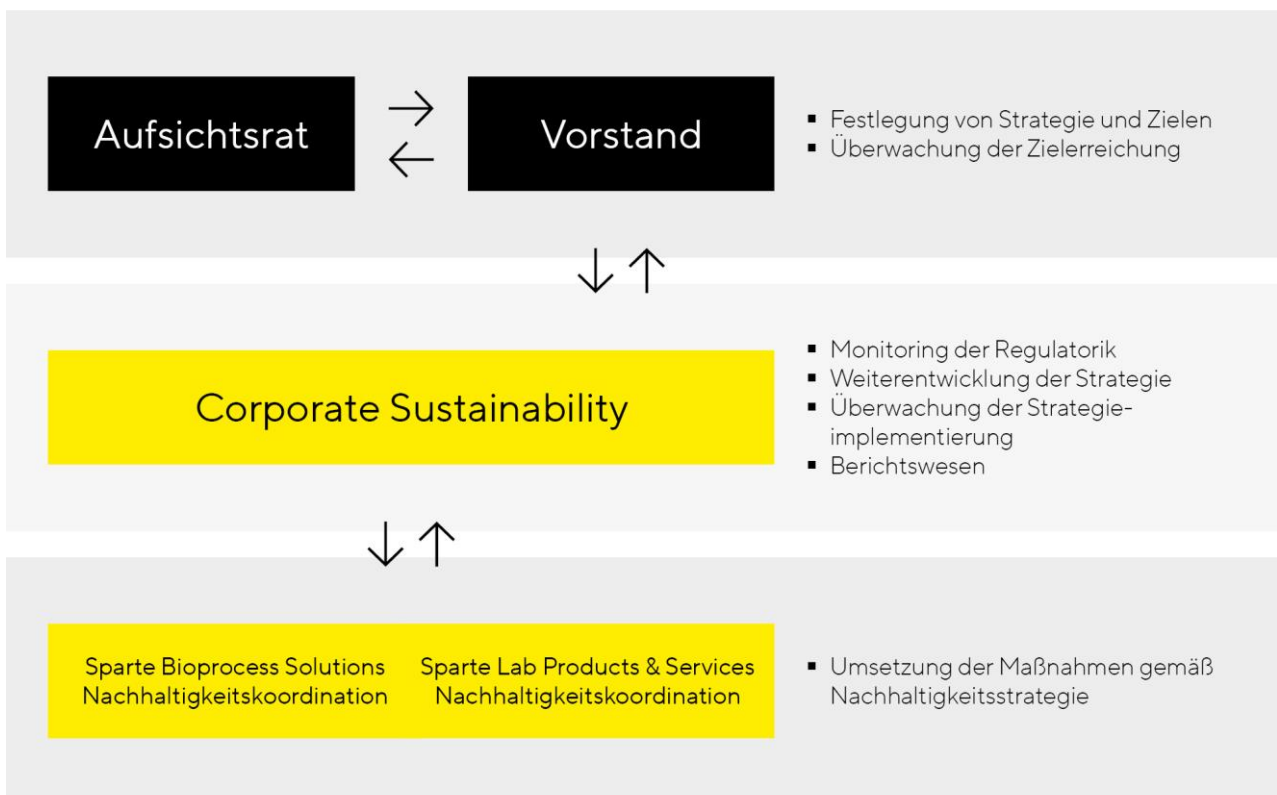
Aufsichtsrat

Vorstand

- Festlegung von Strategie und Zielen
- Überwachung der Zielerreichung

Corporate Sustainability

- Monitoring der Regulatorik
- Weiterentwicklung der Strategie
- Überwachung der Strategieimplementierung
- Berichtswesen

Sparte Bioprocess Solutions Nachhaltigkeitskoordination

Sparte Lab Products & Services Nachhaltigkeitskoordination

- Umsetzung der Maßnahmen gemäß Nachhaltigkeitsstrategie